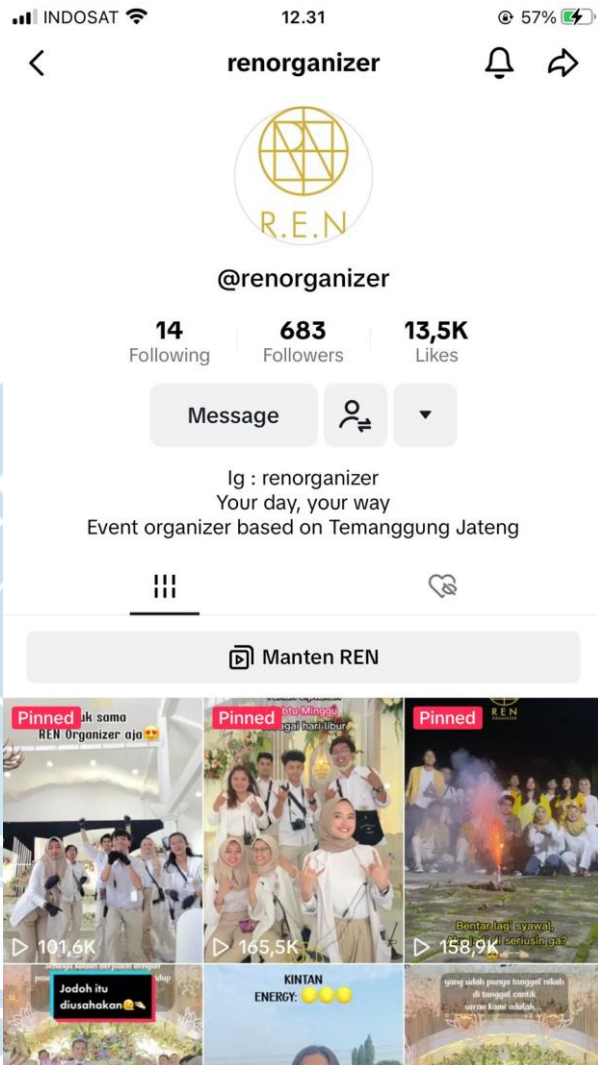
INDOSAT 12.31 57%

renorganizer

R.E.N

@renorganizer

14 Following
683 Followers
13,5K Likes

Message

Ig : renorganizer
Your day, your way
Event organizer based on Temanggung Jateng

Manten REN

Pinned
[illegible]k sama REN Organizer aja😍
101,6K

Pinned
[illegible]tu Minggu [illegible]gai hari libur
165,5K

Pinned
REN
Bentar lagi syawal, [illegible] seriusin ga?
158,9K

Jodoh itu diusahakan🫣

KINTAN ENERGY: 🟡🟡🟡

yang udah punya tanggal nikah di tanggal cantik saran kami adalah..